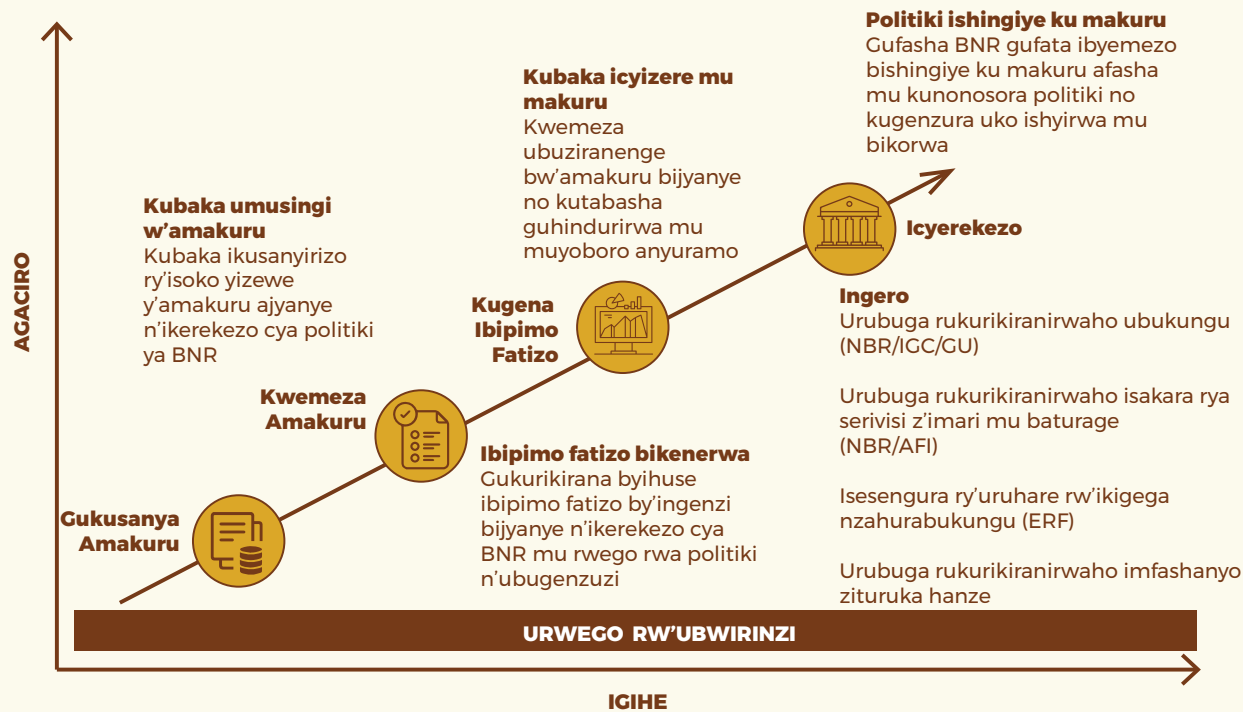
**Politiki ishingiye ku makuru**
Gufasha BNR gufata ibyemezo bishingiye ku makuru afasha mu kunonosora politiki no kugenzura uko ishyirwa mu bikorwa

**Kubaka icyizere mu makuru**
Kwemeza ubuziranenge bw'amakuru bijyanye no kutabasha guhindurirwa mu muyoboro anyuramo

**Kubaka umusingi w'amakuru**
Kubaka ikusanyirizo ry'isoko yizewe y'amakuru ajyanye n'ikerekezo cya politiki ya BNR

**Icyerekezo**

AGACIRO

**Kugena Ibipimo Fatizo**

**Ingero**
Urubuga rukurikiranirwaho ubukungu (NBR/IGC/GU)

Urubuga rukurikiranirwaho isakara rya serivisi z'imari mu baturage (NBR/AFI)

Isesengura ry'uruhare rw'ikigega nzahurabukungu (ERF)

Urubuga rukurikiranirwaho imfashanyo zituruka hanze

**Kwemeza Amakuru**

**Ibipimo fatizo bikenerwa**
Gukurikirana byihuse ibipimo fatizo by'ingenzi bijyanye n'ikerekezo cya BNR mu rwego rwa politiki n'ubugenzuzi

**Gukusanya Amakuru**

URWEGO RW'UBWIRINZI

IGIHE